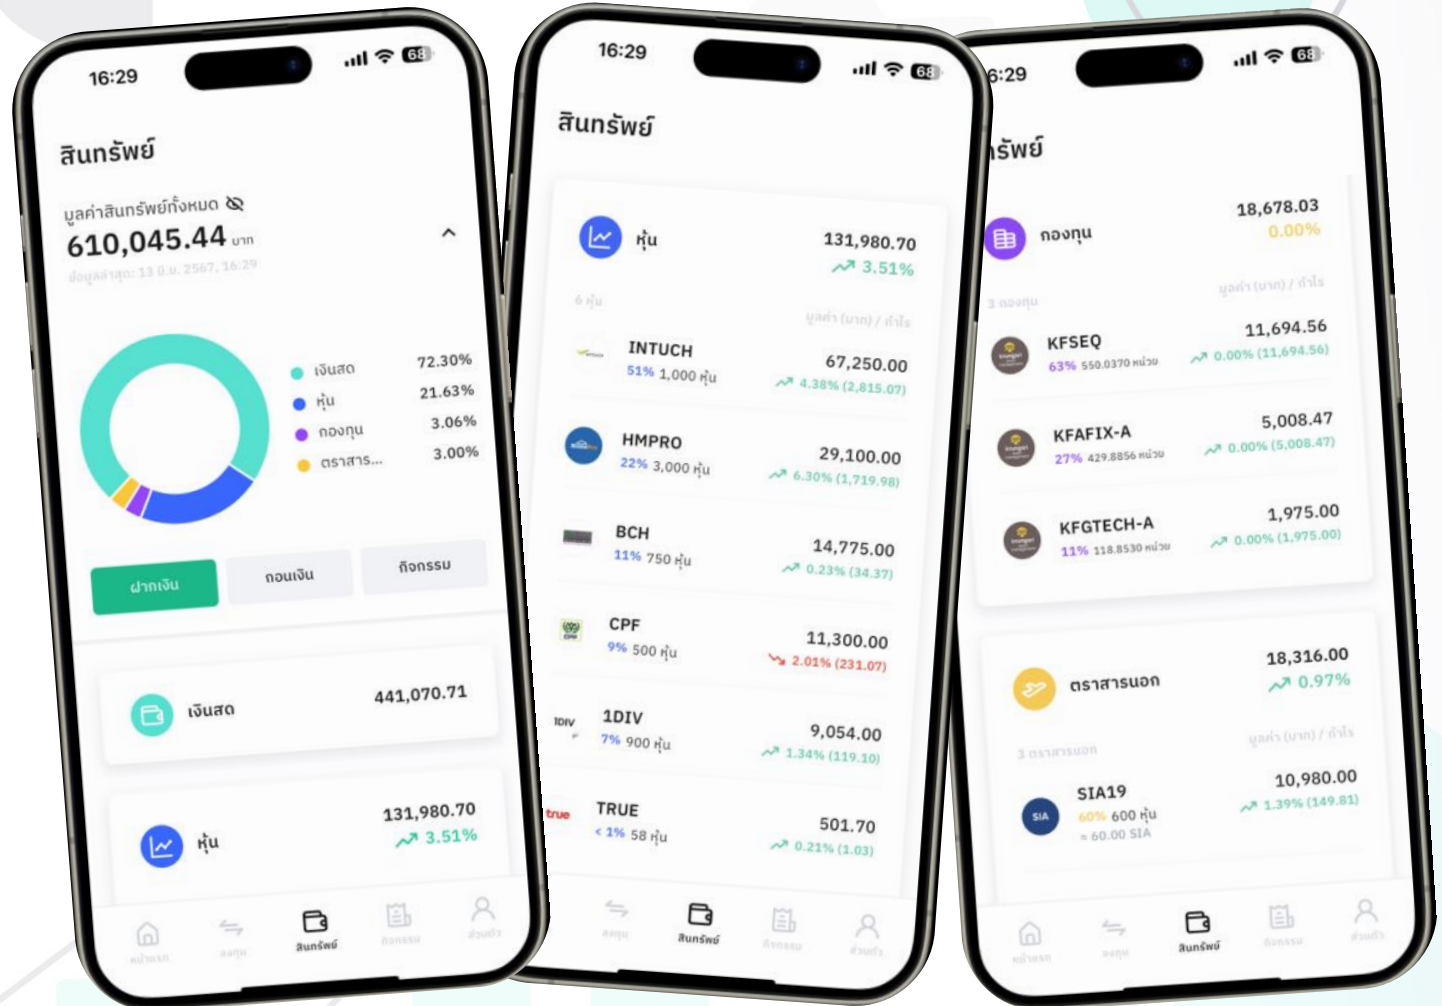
16:29

68

สินทรัพย์

มูลค่าสินทรัพย์ทั้งหมด

610,045.44 บาท

ข้อมูลล่าสุด: 13 มิ.ย. 2567, 16:29

เงินสด 72.30%
หุ้น 21.63%
กองทุน 3.06%
ตราสาร... 3.00%

ฝากเงิน
ถอนเงิน
กิจกรรม

เงินสด 441,070.71

หุ้น 131,980.70 3.51%

หน้าแรก
ลงทุน
สินทรัพย์
กิจกรรม
ส่วนตัว

16:29

68

สินทรัพย์

หุ้น 131,980.70 3.51%

6 หุ้น
มูลค่า (บาท) / กำไร

INTUCH 51% 1,000 หุ้น 67,250.00 4.38% (2,815.07)

HMPRO 22% 3,000 หุ้น 29,100.00 6.30% (1,719.98)

BCH 11% 750 หุ้น 14,775.00 0.23% (34.37)

CPF 9% 500 หุ้น 11,300.00 2.01% (231.07)

1DIV 7% 900 หุ้น 9,054.00 1.34% (119.10)

TRUE < 1% 58 หุ้น 501.70 0.21% (1.03)

ลงทุน
สินทรัพย์
กิจกรรม
ส่วนตัว

6:29

68

รัพย์

กองทุน 18,678.03 0.00%

3 กองทุน
มูลค่า (บาท) / กำไร

KFSEQ 63% 550.0370 หน่วย 11,694.56 0.00% (11,694.56)

KFAFIX-A 27% 429.8856 หน่วย 5,008.47 0.00% (5,008.47)

KFGTECH-A 11% 118.8530 หน่วย 1,975.00 0.00% (1,975.00)

ตราสารนอก 18,316.00 0.97%

3 ตราสารนอก
มูลค่า (บาท) / กำไร

SIA19 60% 600 หุ้น ≈ 60.00 SIA 10,980.00 1.39% (149.81)

หน้าแรก
ลงทุน
สินทรัพย์
กิจกรรม
ส่วนตัว